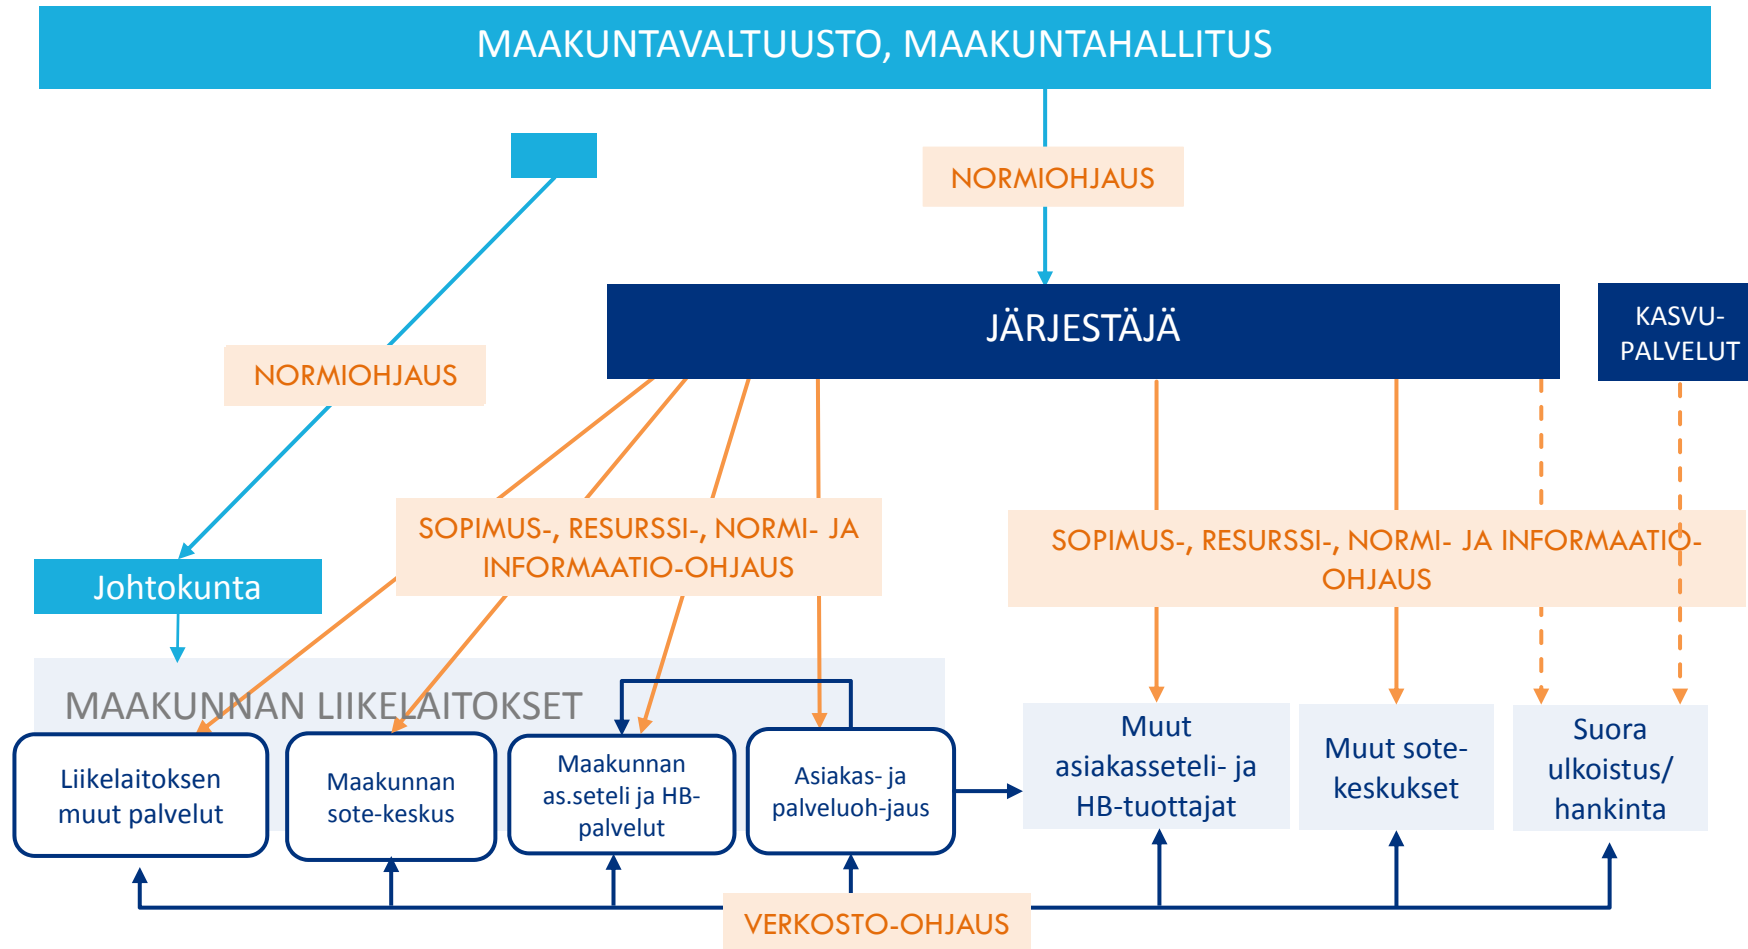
MAAKUNTAVALTUUSTO, MAAKUNTAHALLITUS

NORMIOHJAUS

NORMIOHJAUS

JÄRJESTÄJÄ

KASVU-PALVELUT

SOPIMUS-, RESURSSI-, NORMI- JA INFORMAATIO-OHJAUS

SOPIMUS-, RESURSSI-, NORMI- JA INFORMAATIO-OHJAUS

Johtokunta

MAAKUNNAN LIIKELAITOKSET

Liikelaitoksen muut palvelut

Maakunnan sote-keskus

Maakunnan as.seteli ja HB-palvelut

Asiakas- ja palveluoh-jaus

Muut asiakasseteli- ja HB-tuottajat

Muut sote-keskukset

Suora ulkoistus/ hankinta

VERKOSTO-OHJAUS